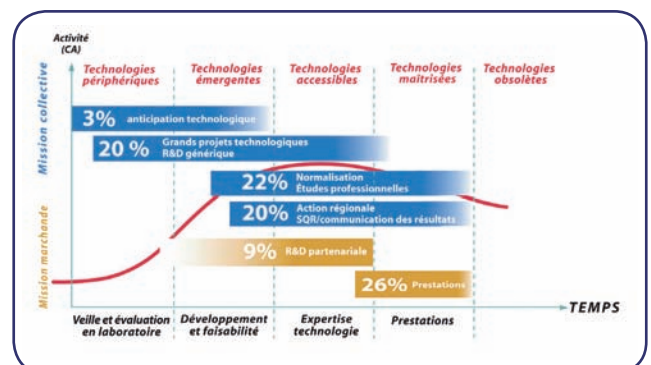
Activité (CA)

Technologies périphériques

Technologies émergentes

Technologies accessibles

Technologies maîtrisées

Technologies obsolètes

Mission collective

Mission marchande

3% anticipation technologique

20 % Grands projets technologiques R&D générique

22% Normalisation Études professionnelles

20% Action régionale SQR/communication des résultats

9% R&D partenariale

26% Prestations

TEMPS

Veille et évaluation en laboratoire

Développement et faisabilité

Expertise technologie

Prestations